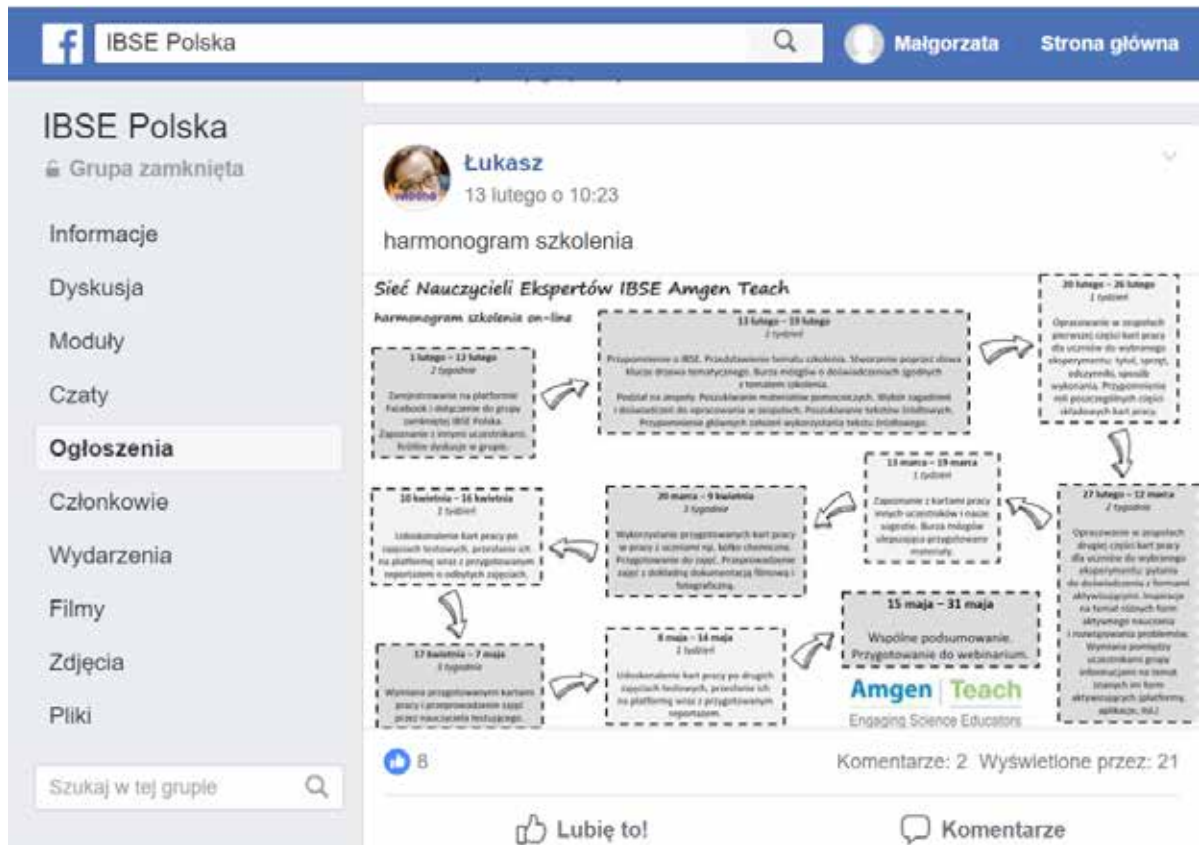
IBSE Polska

Małgorzata Strona główna

IBSE Polska
Grupa zamknięta

Informacje
Dyskusja
Moduły
Czaty
Ogłoszenia
Członkowie
Wydarzenia
Filmy
Zdjęcia
Pliki

Szukaj w tej grupie

Łukasz
13 lutego o 10:23

harmonogram szkolenia

Sieć Nauczycieli Ekspertów IBSE Amgen Teach
harmonogram szkolenia on-line

1 lutego – 12 lutego
2 tygodnie
Zaprezentowanie na platformie Facebook i dołączenie do grupy zamkniętej IBSE Polska. Zapoznanie z innymi uczestnikami. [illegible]

13 lutego – 19 lutego
1 tydzień
Przypomnienie o IBSE. Przedstawienie tematu szkolenia. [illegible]

20 lutego – 26 lutego
1 tydzień
Opracowanie w zespołach pierwszej części kart pracy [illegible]

27 lutego – 12 marca
2 tygodnie
Opracowanie w zespołach drugiej części kart pracy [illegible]

13 marca – 19 marca
1 tydzień
Zapoznanie z kartami pracy innych uczestników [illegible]

20 marca – 9 kwietnia
3 tygodnie
Wykorzystanie przygotowanych kart pracy w pracy z uczniami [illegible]

10 kwietnia – 16 kwietnia
1 tydzień
Udoskonalenie kart pracy po zajęciach testowych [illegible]

17 kwietnia – 7 maja
3 tygodnie
Wymiana przygotowanymi kartami pracy i przeprowadzenie zajęć przez nauczyciela testującego.

8 maja – 14 maja
1 tydzień
Udoskonalenie kart pracy po drugich zajęciach testowych, przesłanie ich na platformę wraz z przygotowanym raportem.

15 maja – 31 maja
Wspólne podsumowanie.
Przygotowanie do webinarium.

Amgen Teach
Engaging Science Educators

8
Komentarze: 2 Wyświetlone przez: 21

Lubię to!
Komentarze